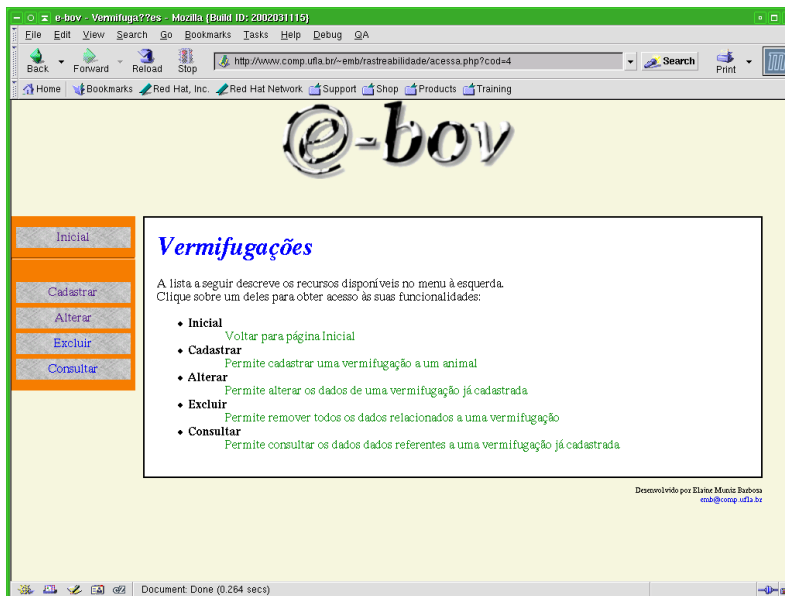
e-bov - Vermifuga??es - Mozilla {Build ID: 2002031115}

File Edit View Search Go Bookmarks Tasks Help Debug QA

Back Forward Reload Stop http://www.comp.ufla.br/~emb/rastreabilidade/acessa.php?cod=4 Search Print

Home Bookmarks Red Hat, Inc. Red Hat Network Support Shop Products Training

e-bov

Inicial

Cadastrar

Alterar

Excluir

Consultar

Vermifugações

A lista a seguir descreve os recursos disponíveis no menu à esquerda.
Clique sobre um deles para obter acesso às suas funcionalidades:

- **Inicial**
Voltar para página Inicial
- **Cadastrar**
Permite cadastrar uma vermifugação a um animal
- **Alterar**
Permite alterar os dados de uma vermifugação já cadastrada
- **Excluir**
Permite remover todos os dados relacionados a uma vermifugação
- **Consultar**
Permite consultar os dados dados referentes a uma vermifugação já cadastrada

Desenvolvido por Elaine Muniz Barbosa
emb@comp.ufla.br

Document: Done (0.264 secs)